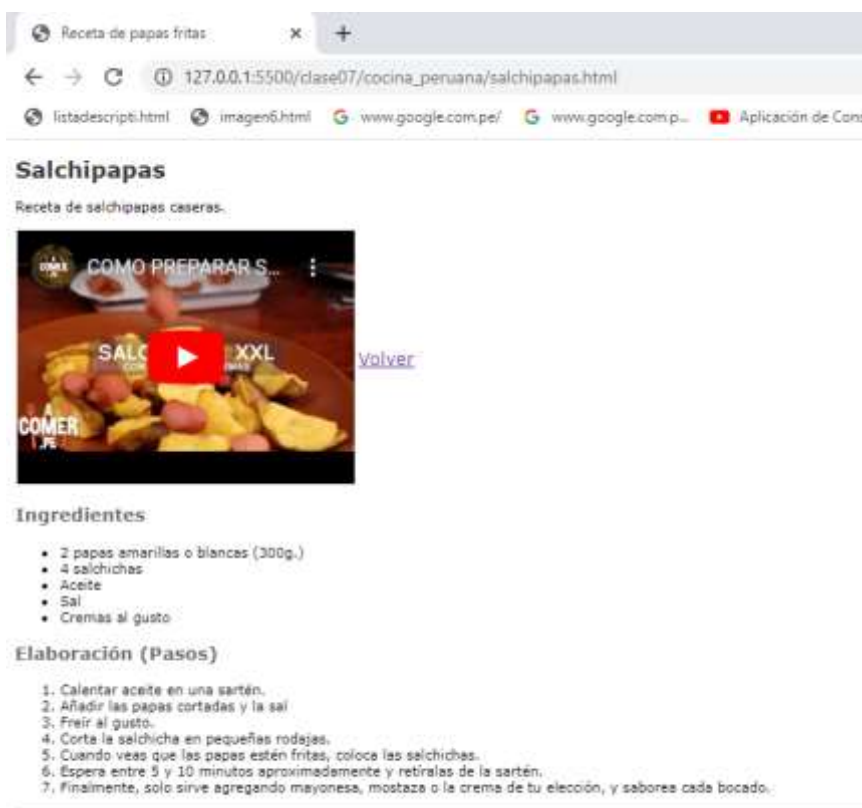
Receta de papas fritas ×  +

← → C ⓘ 127.0.0.1:5500/clase07/cocina_peruana/salchipapas.html

listadescripti.html  imagen6.html  www.google.com.pe/  www.google.com.p...  Aplicación de Con

Salchipapas

Receta de salchipapas caseras.

COMO PREPARAR S...

SALC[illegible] XXL

A COMER .PE

Volver

Ingredientes

- 2 papas amarillas o blancas (300g.)
- 4 salchichas
- Aceite
- Sal
- Cremas al gusto

Elaboración (Pasos)

1. Calentar aceite en una sartén.
2. Añadir las papas cortadas y la sal
3. Freír al gusto.
4. Corta la salchicha en pequeñas rodajas.
5. Cuando veas que las papas estén fritas, coloca las salchichas.
6. Espera entre 5 y 10 minutos aproximadamente y retíralas de la sartén.
7. Finalmente, solo sirve agregando mayonesa, mostaza o la crema de tu elección, y saborea cada bocado.